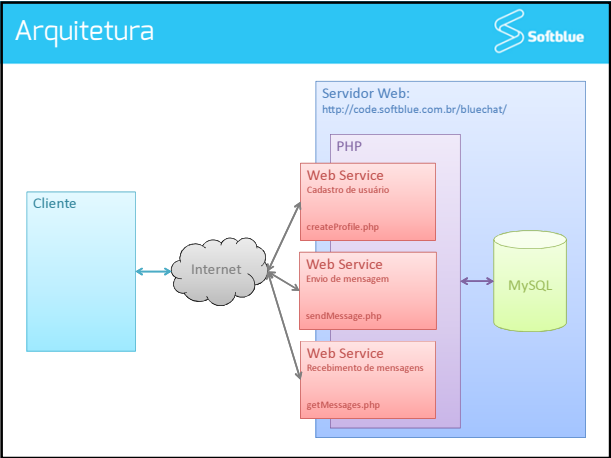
Arquitetura

Softblue

Servidor Web:
http://code.softblue.com.br/bluechat/

PHP

Cliente

Internet

Web Service
Cadastro de usuário

createProfile.php

Web Service
Envio de mensagem

sendMessage.php

Web Service
Recebimento de mensagens

getMessages.php

MySQL